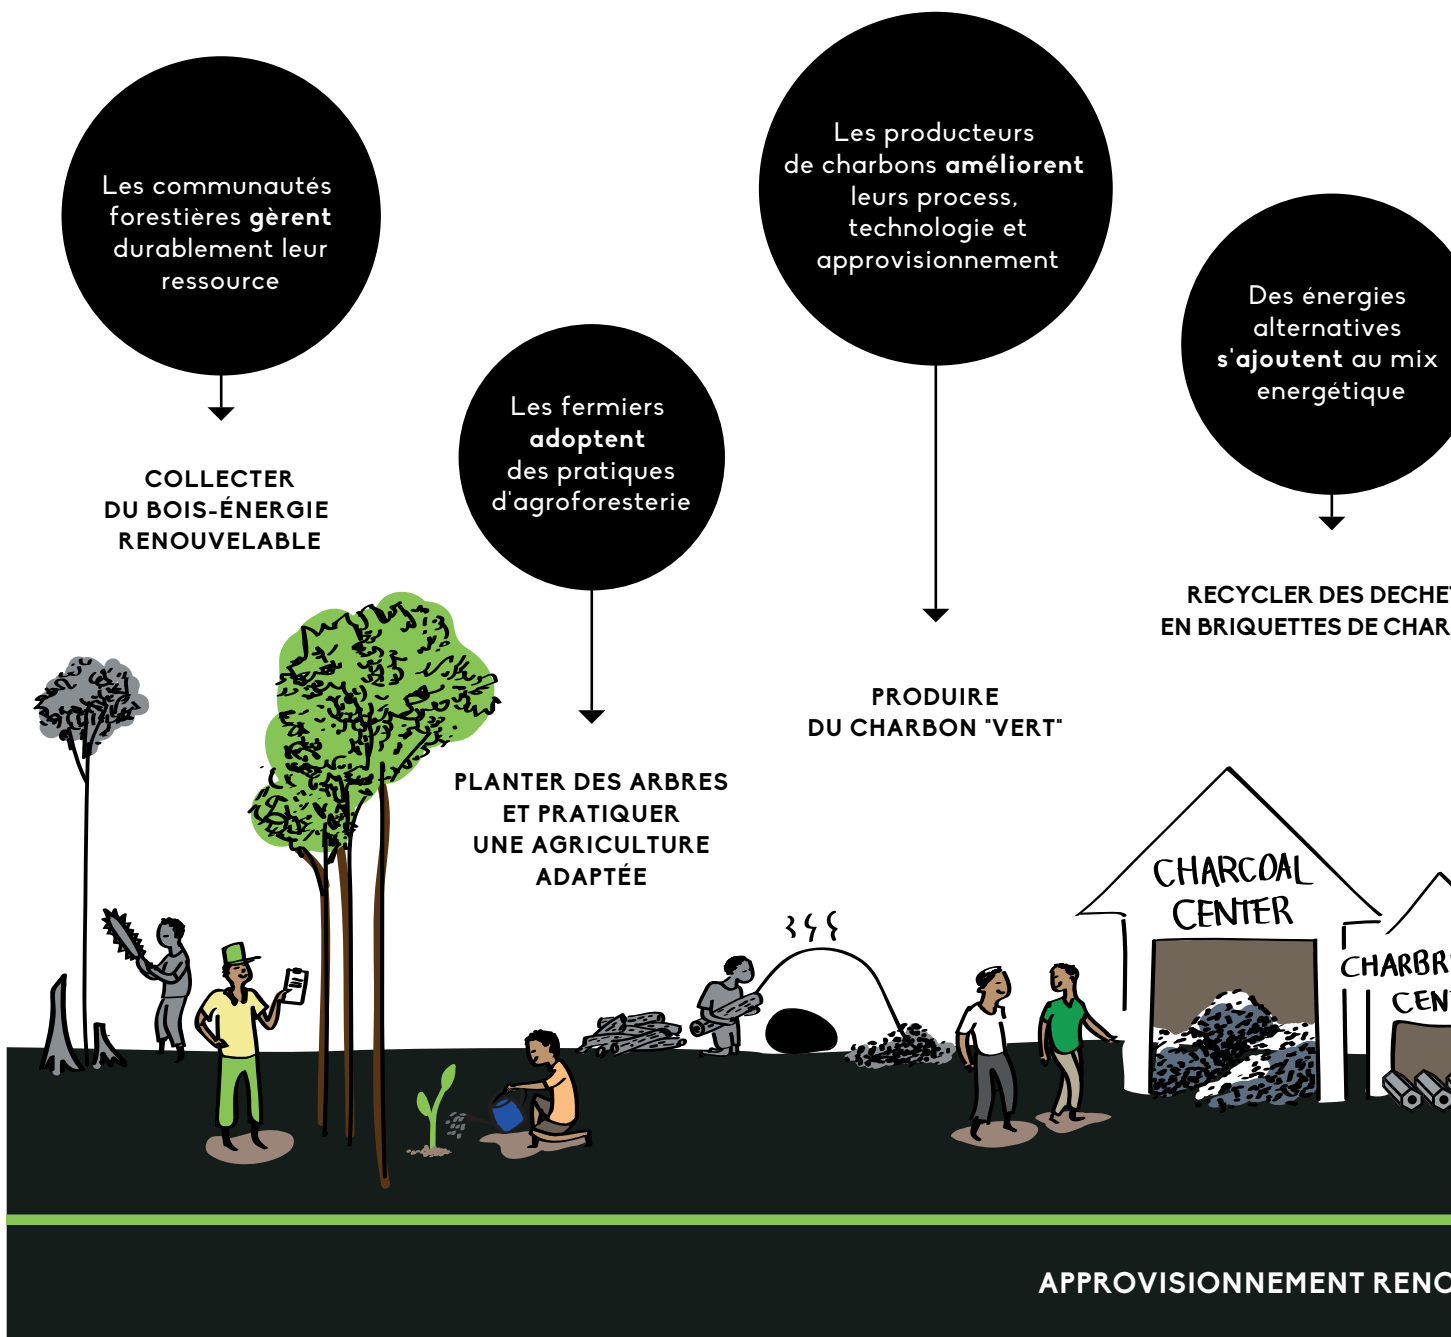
Les communautés forestières gèrent durablement leur ressource

COLLECTER DU BOIS-ÉNERGIE RENOUVELABLE

Les fermiers adoptent des pratiques d'agroforesterie

PLANTER DES ARBRES ET PRATIQUER UNE AGRICULTURE ADAPTÉE

Les producteurs de charbons améliorent leurs process, technologie et approvisionnement

PRODUIRE DU CHARBON "VERT"

Des énergies alternatives s'ajoutent au mix energétique

RECYCLER DES DECHE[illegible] EN BRIQUETTES DE CHAR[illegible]

CHARCOAL CENTER

CHARBR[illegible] CEN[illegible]

APPROVISIONNEMENT RENO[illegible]